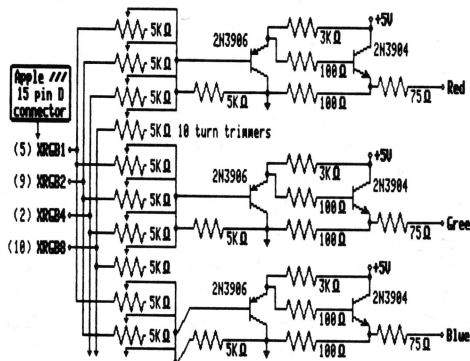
Apple ///
15 pin D
connector

(5) XRGB1
(9) XRGB2
(2) XRGB4
(10) XRGB8

5KΩ
5KΩ
5KΩ
5KΩ 10 turn trimmers
5KΩ
5KΩ
5KΩ
5KΩ
5KΩ
5KΩ

2N3906
3KΩ
+5V
2N3904
100Ω
5KΩ
75Ω
Red

2N3906
3KΩ
+5V
2N3904
100Ω
5KΩ
75Ω
Gree

2N3906
3KΩ
+5V
2N3904
100Ω
5KΩ
75Ω
Blue